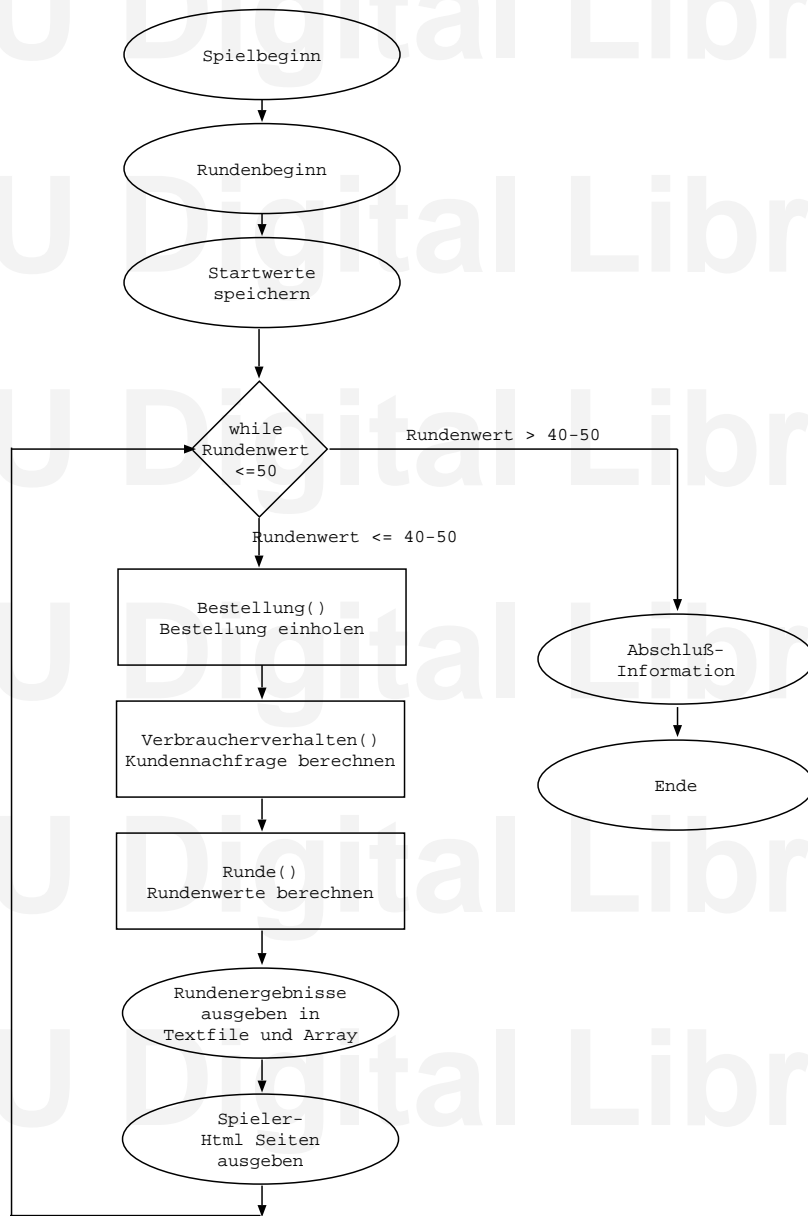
Spielbeginn

Rundenbeginn

Startwerte speichern

while Rundenwert <=50

Rundenwert > 40-50

Rundenwert <= 40-50

Bestellung()
Bestellung einholen

Verbraucherverhalten()
Kundennachfrage berechnen

Runde()
Rundenwerte berechnen

Rundenergebnisse ausgeben in Textfile und Array

Spieler-
Html Seiten ausgeben

Abschluß-
Information

Ende

U Digital Libr